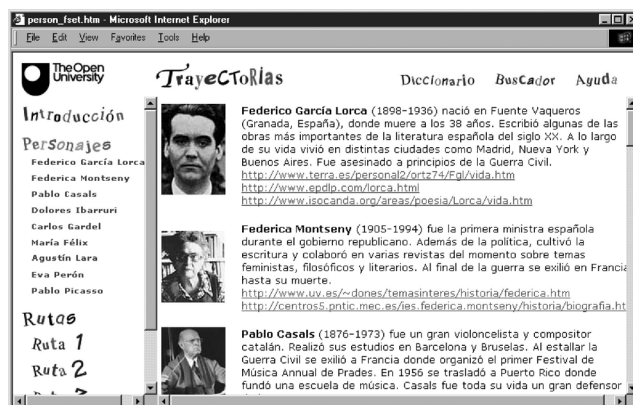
person_fset.htm - Microsoft Internet Explorer

File Edit View Favorites Tools Help

The Open University

TrayeCToRias

Diccionario Buscador Ayuda

Introducción

Personajes

Federico García Lorca
Federica Montseny
Pablo Casals
Dolores Ibarruri
Carlos Gardel
María Félix
Agustín Lara
Eva Perón
Pablo Picasso

Rutas

Ruta 1
Ruta 2
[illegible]

**Federico García Lorca** (1898-1936) nació en Fuente Vaqueros (Granada, España), donde muere a los 38 años. Escribió algunas de las obras más importantes de la literatura española del siglo XX. A lo largo de su vida vivió en distintas ciudades como Madrid, Nueva York y Buenos Aires. Fue asesinado a principios de la Guerra Civil.
http://www.terra.es/personal2/ortz74/Fgl/vida.htm
http://www.epdlp.com/lorca.html
http://www.isocanda.org/areas/poesia/Lorca/vida.htm

**Federica Montseny** (1905-1994) fue la primera ministra española durante el gobierno republicano. Además de la política, cultivó la escritura y colaboró en varias revistas del momento sobre temas feministas, filosóficos y literarios. Al final de la guerra se exilió en Francia hasta su muerte.
http://www.uv.es/~dones/temasinteres/historia/federica.htm
http://centros5.pntic.mec.es/ies.federica.montseny/historia/biografia.ht

**Pablo Casals** (1876-1973) fue un gran violoncelista y compositor catalán. Realizó sus estudios en Barcelona y Bruselas. Al estallar la Guerra Civil se exilió a Francia donde organizó el primer Festival de Música Annual de Prades. En 1956 se trasladó a Puerto Rico donde fundó una escuela de música. Casals fue toda su vida un gran defensor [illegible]